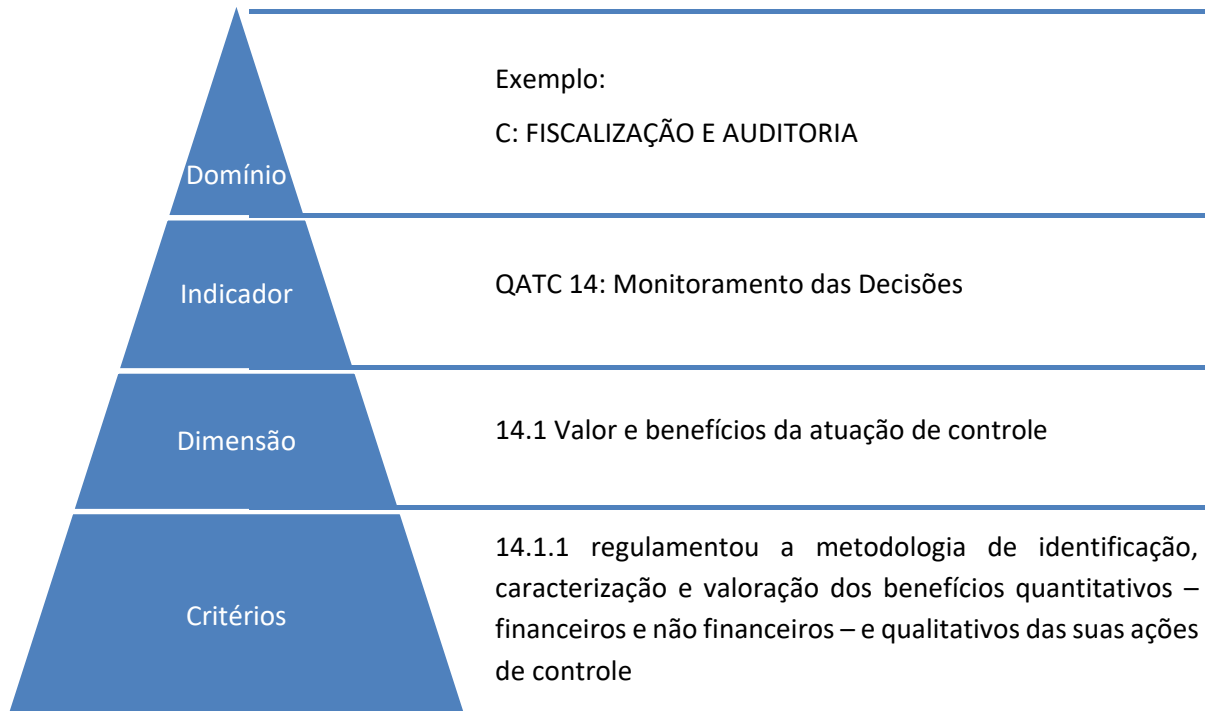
Domínio

Exemplo:

C: FISCALIZAÇÃO E AUDITORIA

Indicador

QATC 14: Monitoramento das Decisões

Dimensão

14.1 Valor e benefícios da atuação de controle

Critérios

14.1.1 regulamentou a metodologia de identificação, caracterização e valoração dos benefícios quantitativos – financeiros e não financeiros – e qualitativos das suas ações de controle